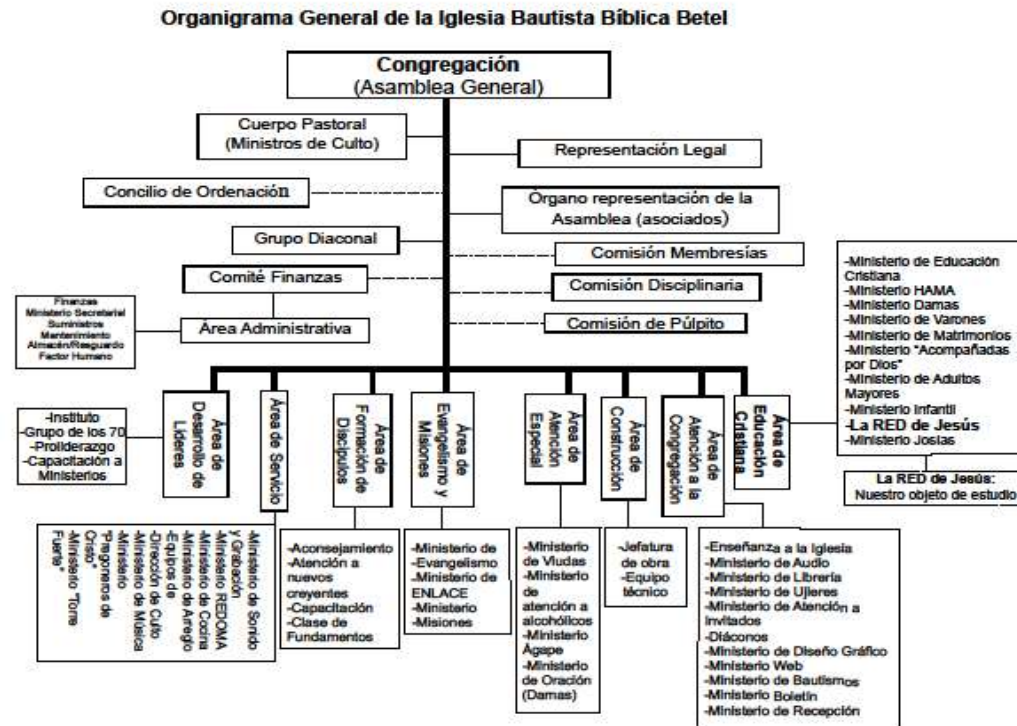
Organigrama General de la Iglesia Bautista Bíblica Betel

Congregación
(Asamblea General)

Cuerpo Pastoral
(Ministros de Culto)

Representación Legal

Concilio de Ordenación

Órgano representación de la Asamblea (asociados)

Grupo Diaconal

Comisión Membresías

Comité Finanzas

Comisión Disciplinaria

Finanzas
Ministerio Secretarial
Suministros
Mantenimiento
Almacén/Resguardo
Factor Humano

Área Administrativa

Comisión de Púlpito

-Ministerio de Educación Cristiana
-Ministerio HAMA
-Ministerio Damas
-Ministerio de Varones
-Ministerio de Matrimonios
-Ministerio "Acompañadas por Dios"
-Ministerio de Adultos Mayores
-Ministerio Infantil
-La RED de Jesús
-Ministerio Josías

La RED de Jesús:
Nuestro objeto de estudio

-Instituto
-Grupo de los 70
-Proliderazgo
-Capacitación a Ministerios

Área de Desarrollo de Líderes

Área de Servicio

Área de Formación de Discípulos

Área de Evangelismo y Misiones

Área de Atención Especial

Área de Construcción

Área de Atención a la Congregación

Área de Educación Cristiana

-Ministerio de Sonido y Grabación
-Ministerio REDOMA
-Ministerio de Cocina
-Ministerio de Arreglo
-Equipos de
-Dirección de Culto
-Dirección de Música
-Ministerio "Pregoneros de Cristo"
-Ministerio "Torre Fuerte"

-Aconsejamiento
-Atención a nuevos creyentes
-Capacitación
-Clase de Fundamentos

-Ministerio de Evangelismo
-Ministerio de ENLACE
-Ministerio
-Misiones

-Ministerio de Viudas
-Ministerio de atención a alcohólicos
-Ministerio Ágape
-Ministerio de Oración (Damas)

-Jefatura de obra
-Equipo técnico

-Enseñanza a la Iglesia
-Ministerio de Audio
-Ministerio de Librería
-Ministerio de Ujieres
-Ministerio de Atención a invitados
-Diáconos
-Ministerio de Diseño Gráfico
-Ministerio Web
-Ministerio de Bautismos
-Ministerio Boletín
-Ministerio de Recepción